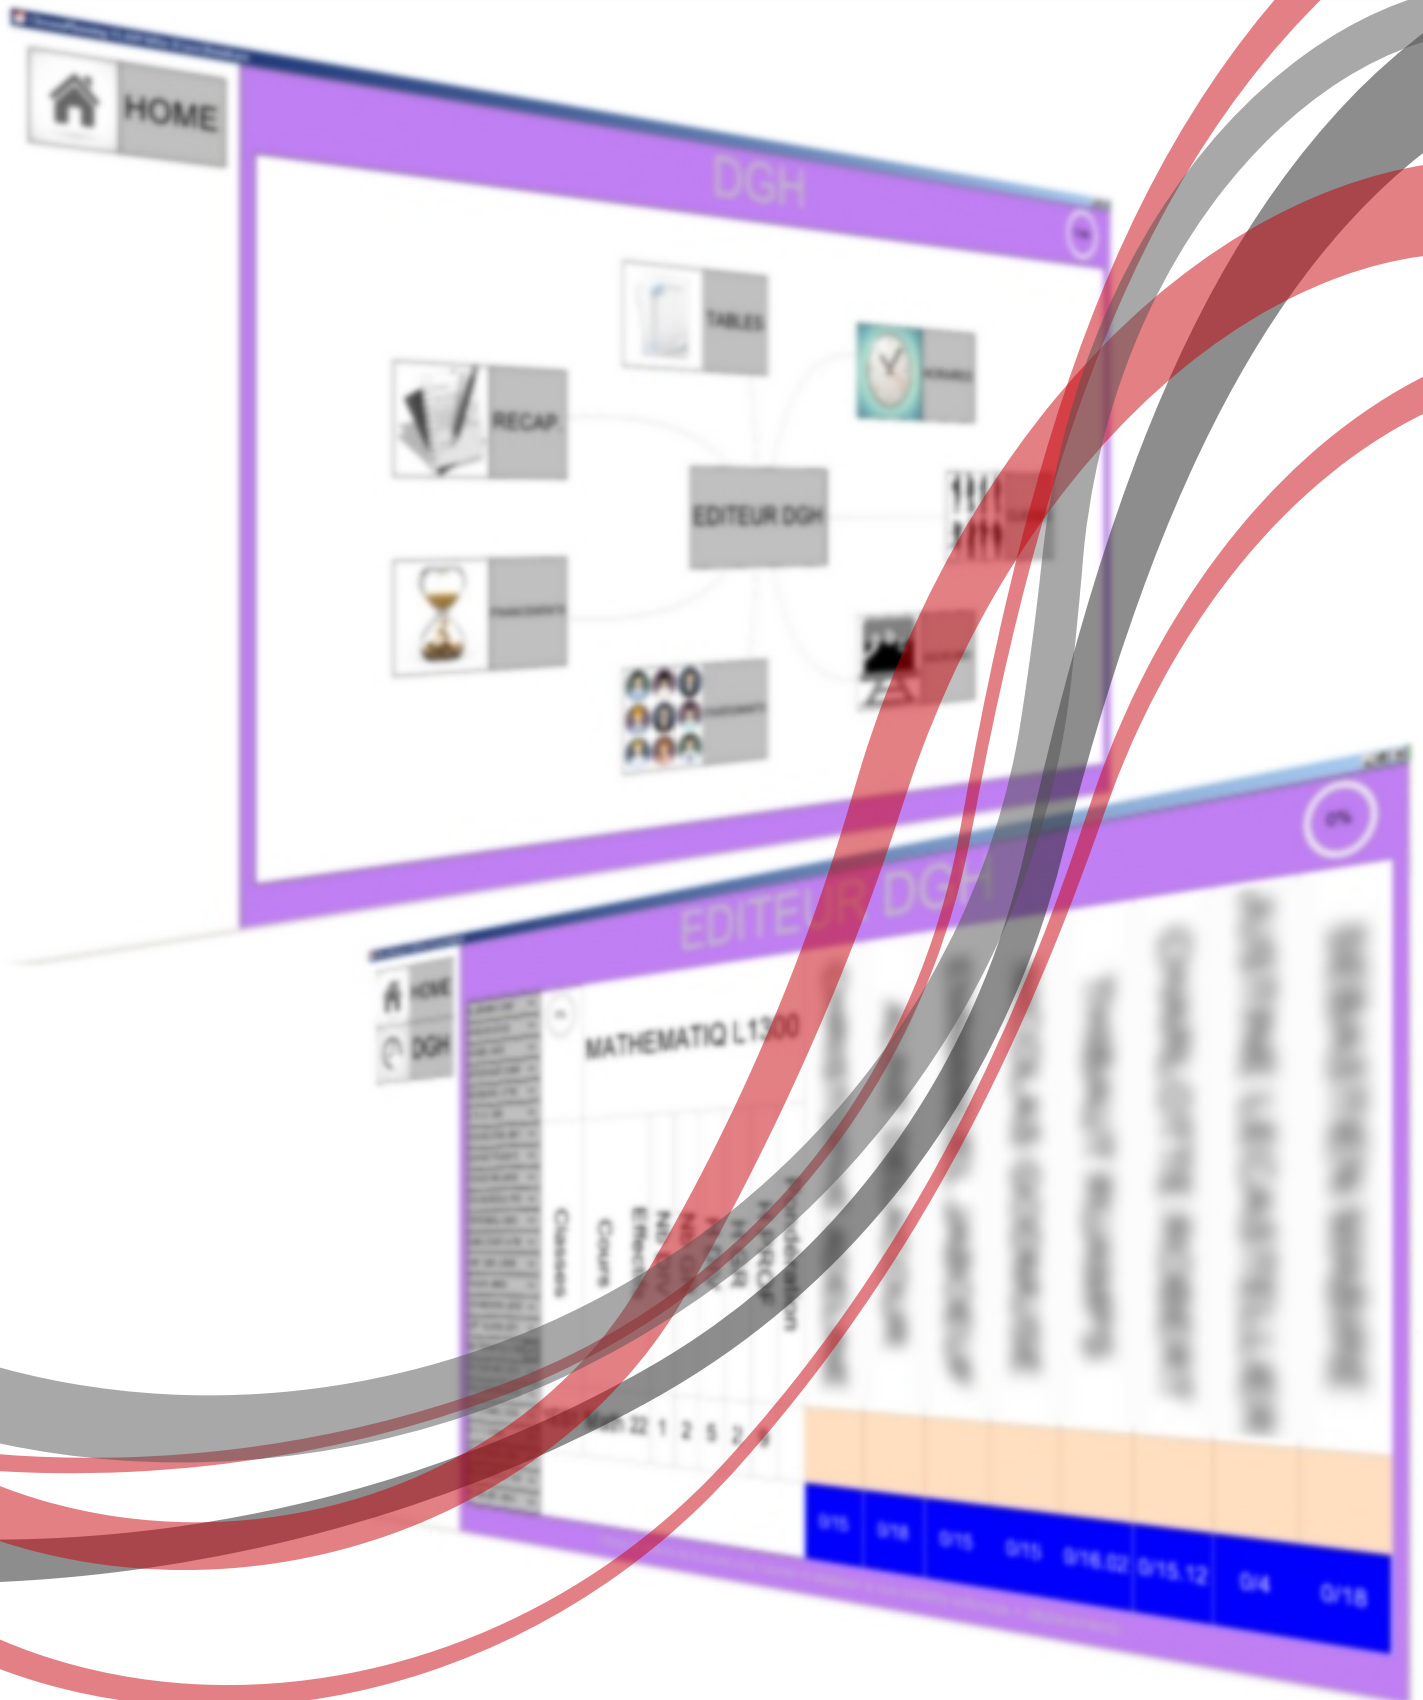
HOME

DGH

TABLES

RECAP

EDITEUR DGH

HOME

DGH

EDITEUR DGH

0%

MATHEMATIQ L1300

Classes

Cours

Effectif

Nb

Nb

H

Heure

Pondération

Math 22 1 2 5 2

0/15 0/18 0/15 0/15 0/16.02 0/15.12 0/4 0/18